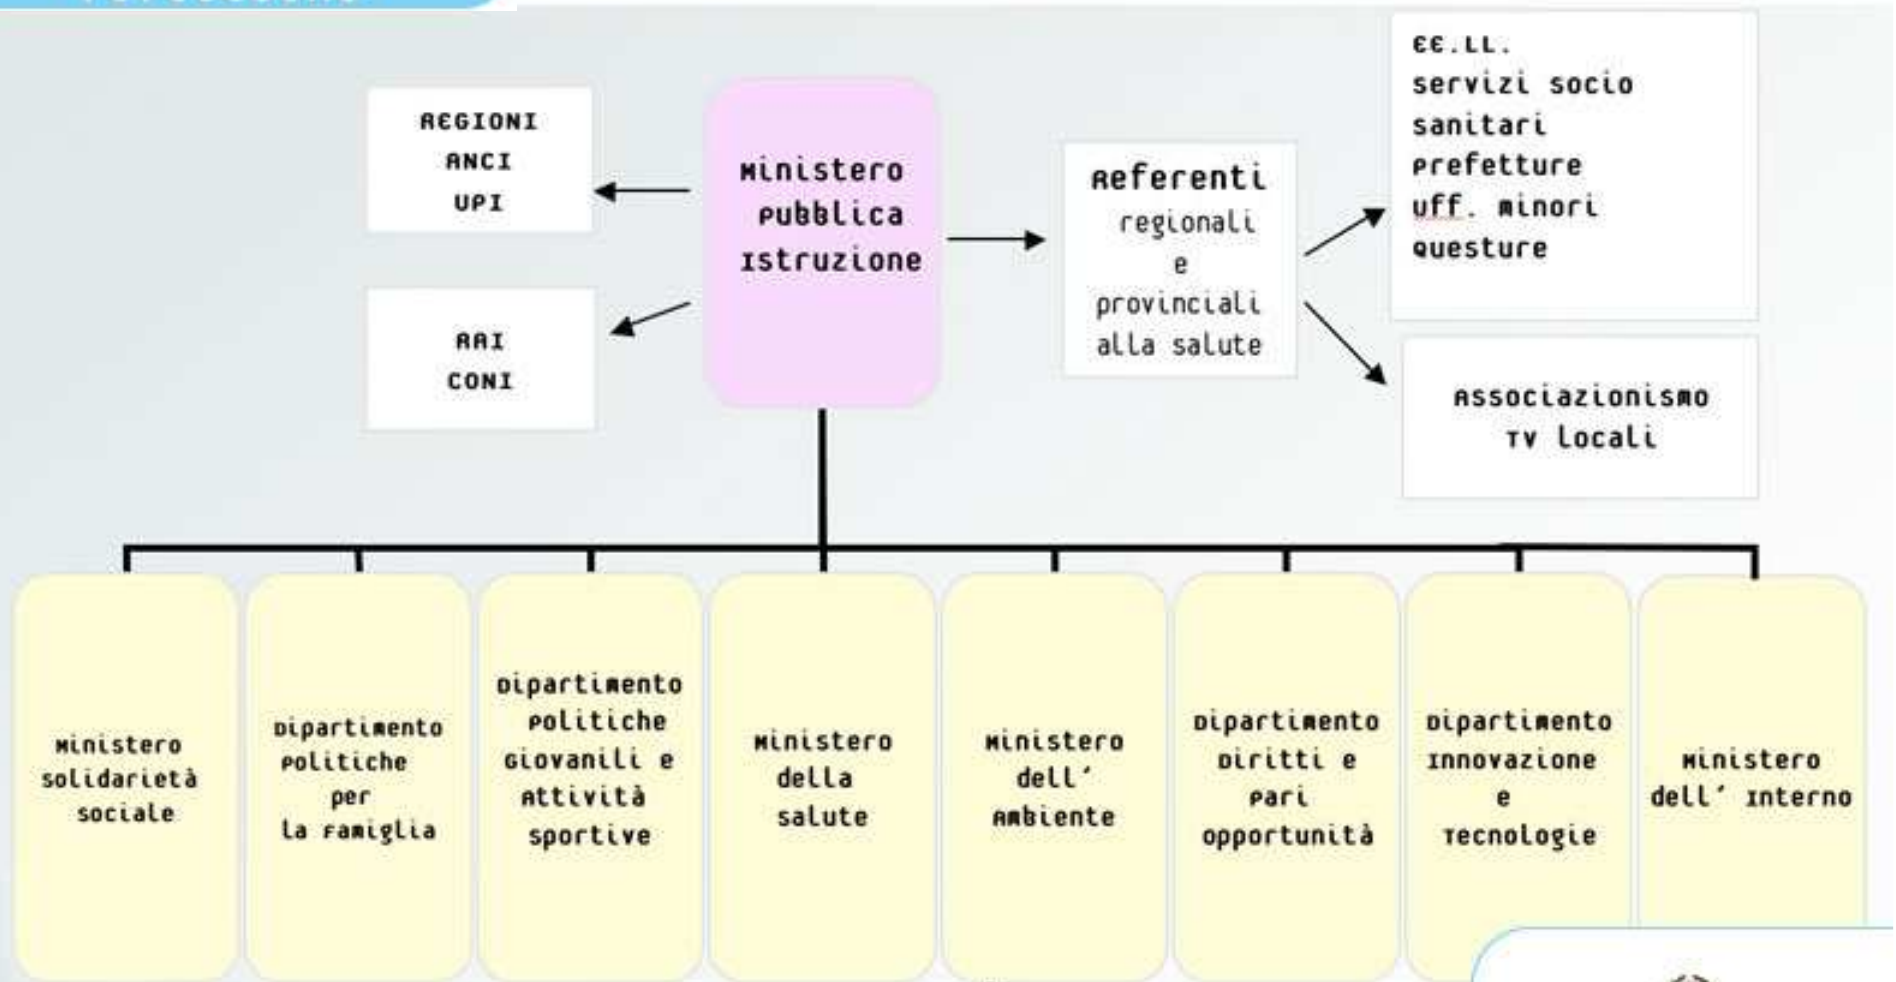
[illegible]

REGIONI
ANCI
UPI

RAI
CONI

Ministero Pubblica Istruzione

Referenti regionali e provinciali alla salute

EE.LL.
servizi socio sanitari
prefetture
uff. minori
questure

Associazionismo
TV locali

Ministero solidarietà sociale

Dipartimento Politiche per la famiglia

Dipartimento Politiche Giovanili e Attività sportive

Ministero della salute

Ministero dell' Ambiente

Dipartimento Diritti e Pari opportunità

Dipartimento Innovazione e Tecnologie

Ministero dell' Interno